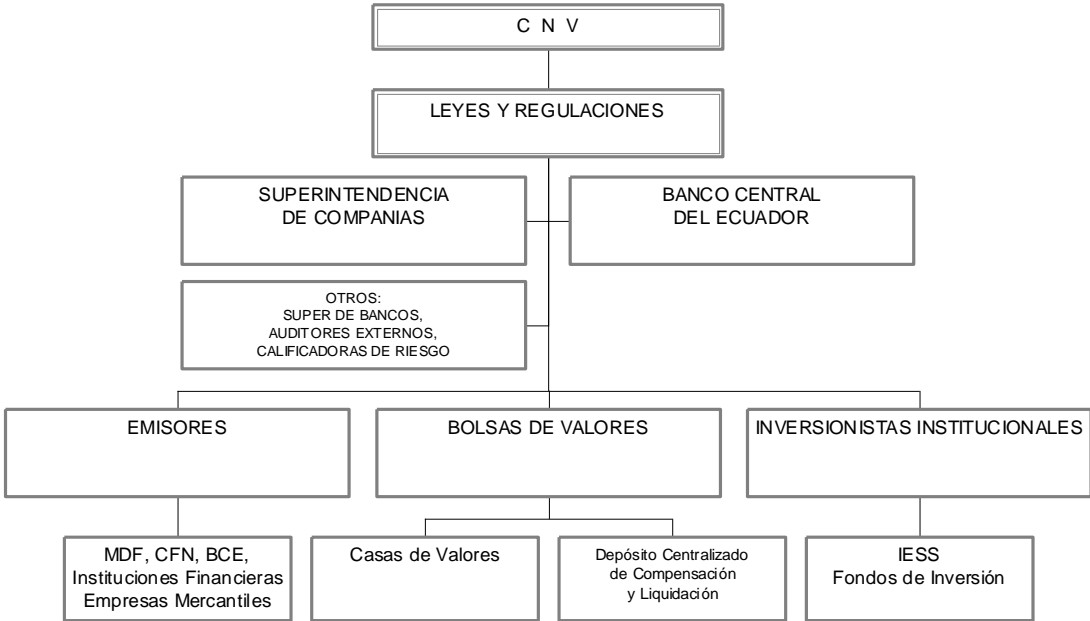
C N V

LEYES Y REGULACIONES

SUPERINTENDENCIA DE COMPANIAS

BANCO CENTRAL DEL ECUADOR

OTROS:
SUPER DE BANCOS,
AUDITORES EXTERNOS,
CALIFICADORAS DE RIESGO

EMISORES

BOLSAS DE VALORES

INVERSIONISTAS INSTITUCIONALES

MDF, CFN, BCE,
Instituciones Financieras
Empresas Mercantiles

Casas de Valores

Depósito Centralizado
de Compensación
y Liquidación

IESS
Fondos de Inversión